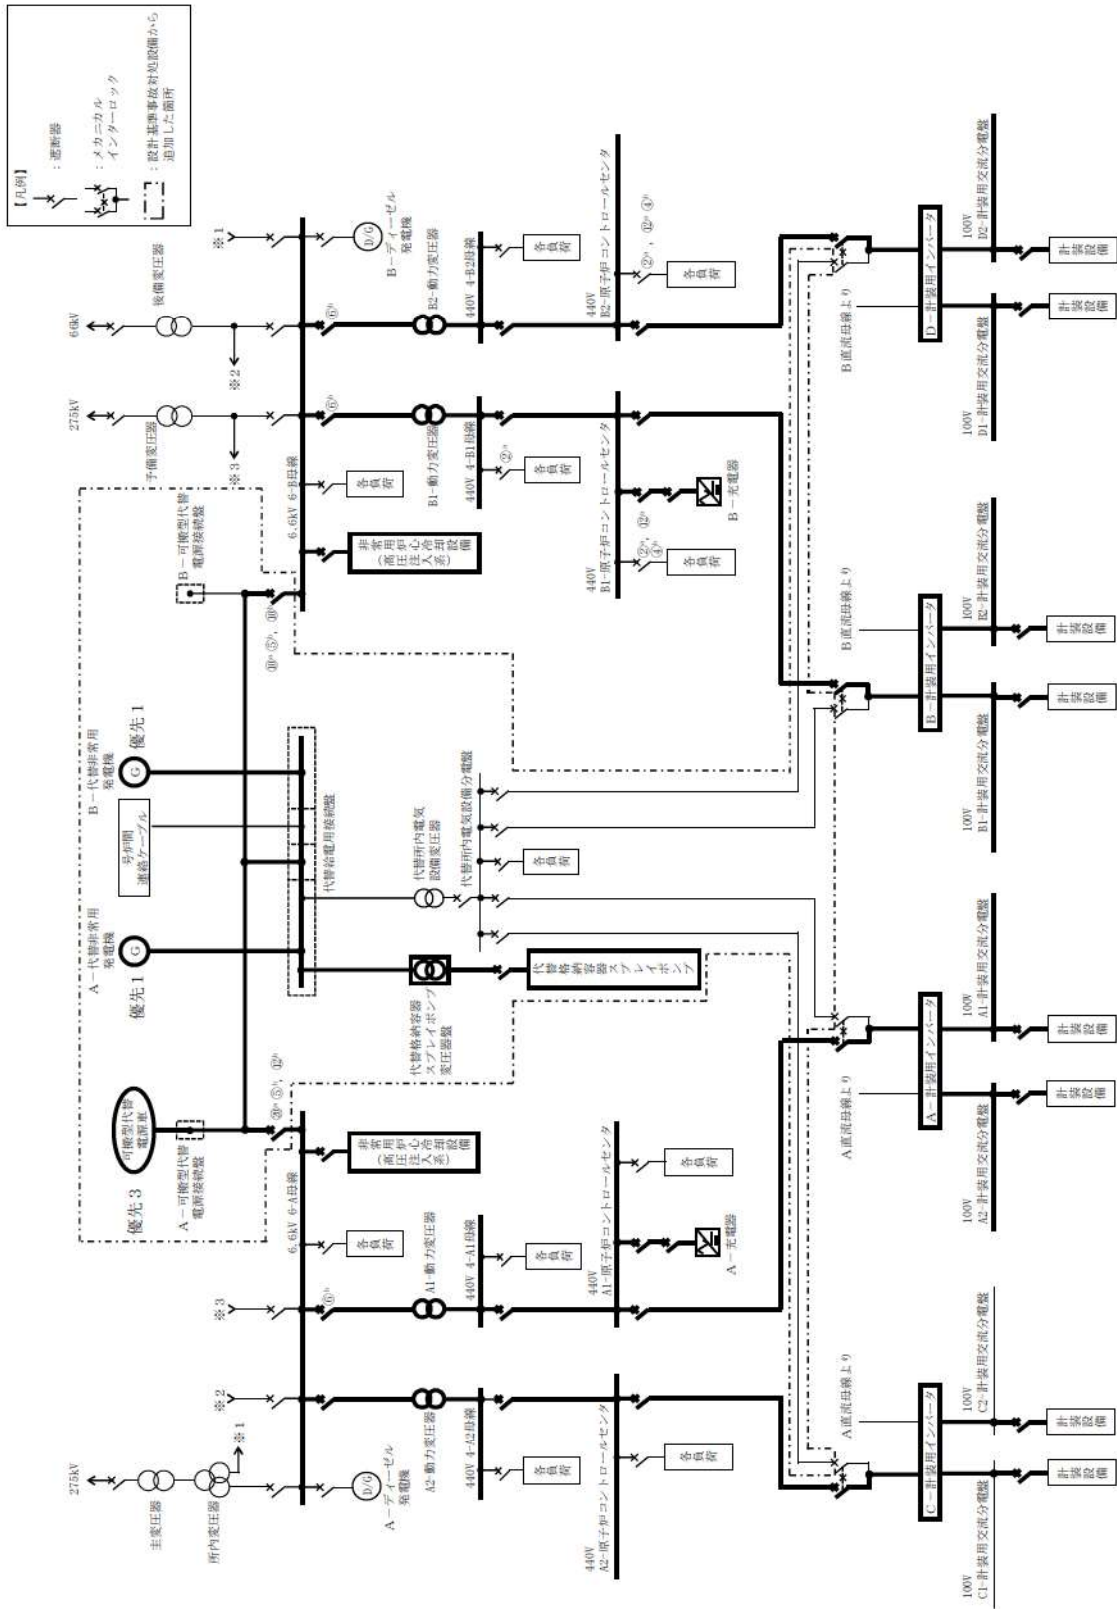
【凡例】
：遮断器
：メカニカルインターロック
：設計基準事故対処設備から追加した箇所

66kV
後備変圧器
※2
275kV
予備変圧器
※3
※1
D/G
B－ディーゼル発電機
⑥"
B2－動力変圧器
440V 4-B2母線
各負荷
440V B2－原子炉コントロールセンタ
②"，⑫"④"
各負荷
⑥"
B1－動力変圧器
440V 4-B1母線
②"
各負荷
440V B1－原子炉コントロールセンタ
B－充電器
②"，⑫"④"
各負荷
6.6kV 6-B母線
各負荷
非常用高圧炉心注入系冷却設備
B－可搬型代替電源接続盤
⑪"⑤"，⑩"
B直流母線より
D－計装用インバータ
100V D1－計装用交流分電盤
100V D2－計装用交流分電盤
計装設備
計装設備
B直流母線より
B－計装用インバータ
100V B1－計装用交流分電盤
100V B2－計装用交流分電盤
計装設備
計装設備
B－代替非常用発電機
G
優先1
号炉間連絡ケーブル
代替給電用接続盤
代替所内電気設備変圧器
代替所内電気設備分電盤
各負荷
A－代替非常用発電機
G
優先1
代替格納容器スプレイポンプ
代替格納容器スプレイポンプ変圧器盤
可搬型代替電源車
優先3
A－可搬型代替電源接続盤
③"⑤"，⑫"
6.6kV 6-A母線
各負荷
非常用高圧炉心注入系冷却設備
⑥"
A1－動力変圧器
440V 4-A1母線
各負荷
440V A1－原子炉コントロールセンタ
A－充電器
各負荷
A直流母線より
A－計装用インバータ
100V A1－計装用交流分電盤
100V A2－計装用交流分電盤
計装設備
計装設備
※3
※2
275kV
主変圧器
所内変圧器
※1
D/G
A－ディーゼル発電機
A2－動力変圧器
440V 4-A2母線
各負荷
440V A2－原子炉コントロールセンタ
各負荷
A直流母線より
C－計装用インバータ
100V C1－計装用交流分電盤
100V C2－計装用交流分電盤
計装設備
計装設備